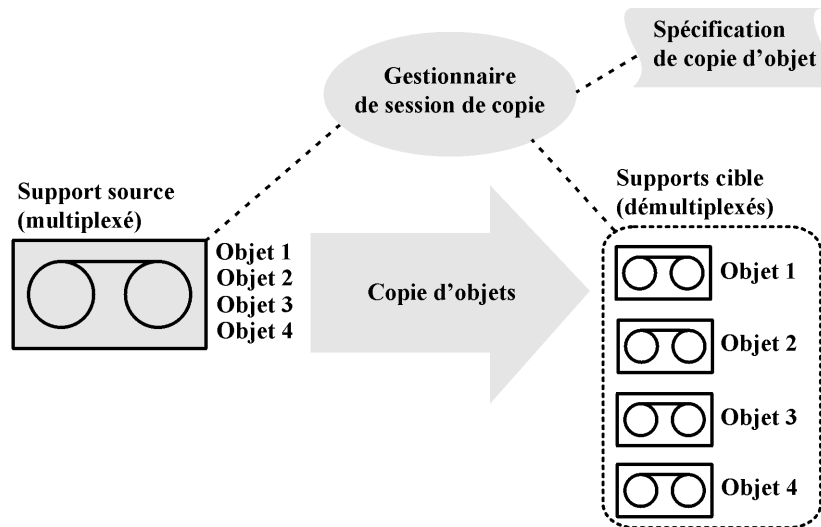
Spécification de copie d'objet

Gestionnaire de session de copie

Support source (multiplexé)

Objet 1
Objet 2
Objet 3
Objet 4

Copie d'objets

Supports cible (démultiplexés)

Objet 1

Objet 2

Objet 3

Objet 4